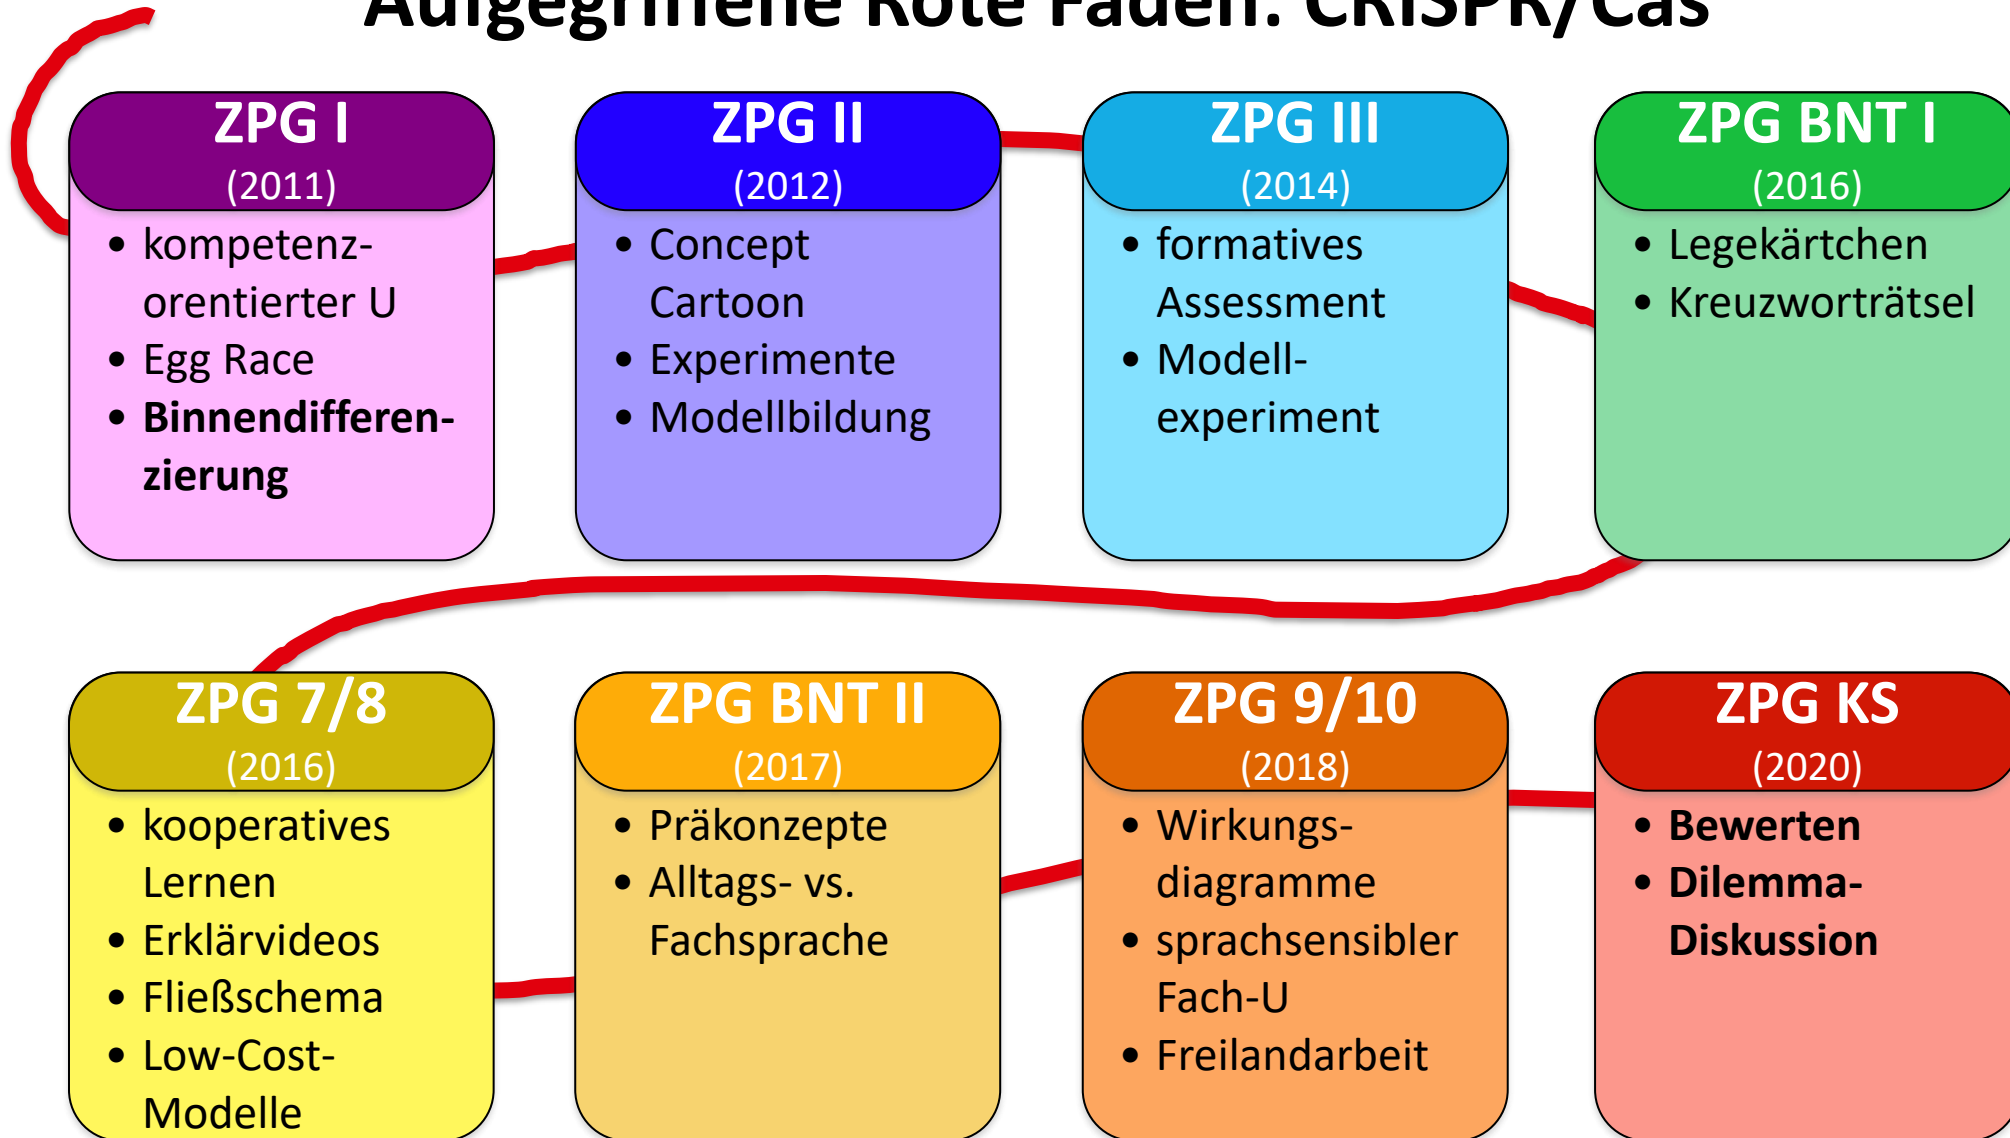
Aufgegriffene Rote Fäden: CRISPR/Cas

ZPG I
(2011)
• kompetenzorentierter U
• Egg Race
• **Binnendifferenzierung**

ZPG II
(2012)
• Concept Cartoon
• Experimente
• Modellbildung

ZPG III
(2014)
• formatives Assessment
• Modellexperiment

ZPG BNT I
(2016)
• Legekärtchen
• Kreuzworträtsel

ZPG 7/8
(2016)
• kooperatives Lernen
• Erklärvideos
• Fließschema
• Low-Cost-Modelle

ZPG BNT II
(2017)
• Präkonzepte
• Alltags- vs. Fachsprache

ZPG 9/10
(2018)
• Wirkungsdiagramme
• sprachsensibler Fach-U
• Freilandarbeit

ZPG KS
(2020)
• **Bewerten**
• **Dilemma-Diskussion**